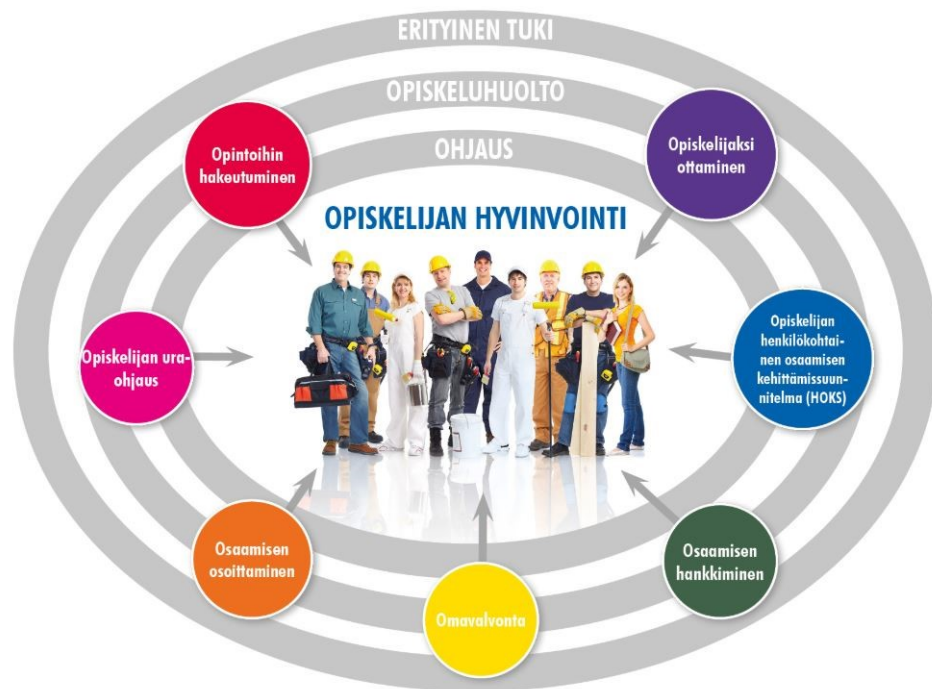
ERITYINEN TUKI

OPISKELUHUOLTO

OHJAUS

Opintoihin hakeutuminen

Opiskelijaksi ottaminen

OPISKELIJAN HYVINVOINTI

Opiskelijan uraohjaus

Opiskelijan henkilökohtainen osaamisen kehittämissuunnitelma (HOKS)

Osaamisen osoittaminen

Osaamisen hankkiminen

Omavalvonta